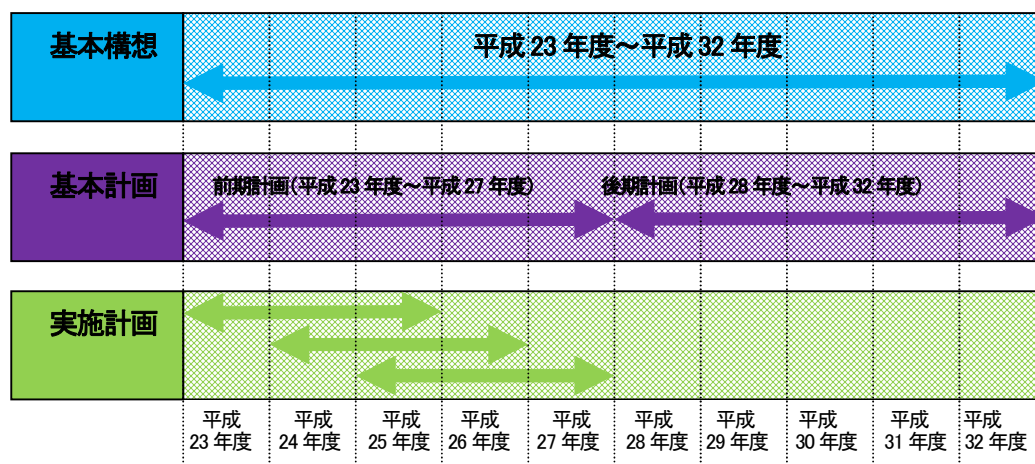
基本構想

平成 23 年度～平成 32 年度

基本計画

前期計画(平成 23 年度～平成 27 年度)

後期計画(平成 28 年度～平成 32 年度)

実施計画

平成 23 年度

平成 24 年度

平成 25 年度

平成 26 年度

平成 27 年度

平成 28 年度

平成 29 年度

平成 30 年度

平成 31 年度

平成 32 年度